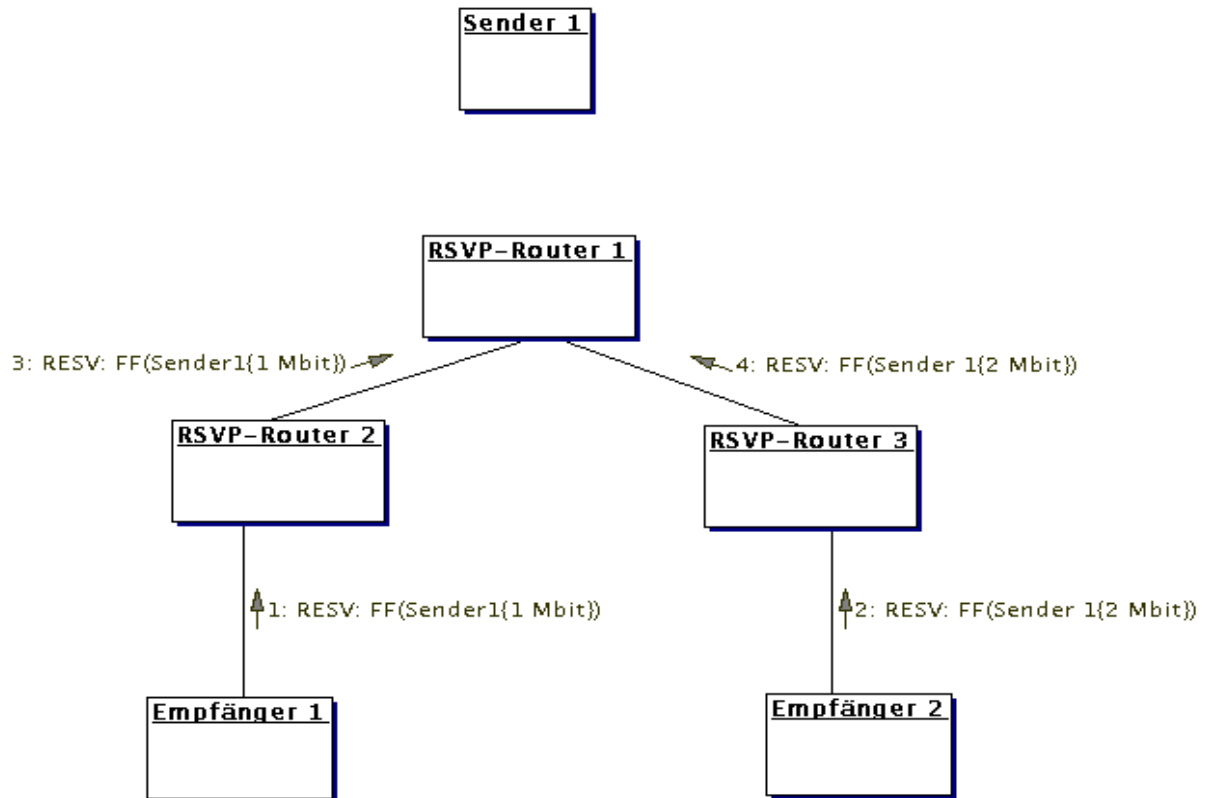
Sender 1

RSVP-Router 1

3: RESV: FF(Sender1{1 Mbit})

4: RESV: FF(Sender 1{2 Mbit})

RSVP-Router 2

RSVP-Router 3

1: RESV: FF(Sender1{1 Mbit})

2: RESV: FF(Sender 1{2 Mbit})

Empfänger 1

Empfänger 2